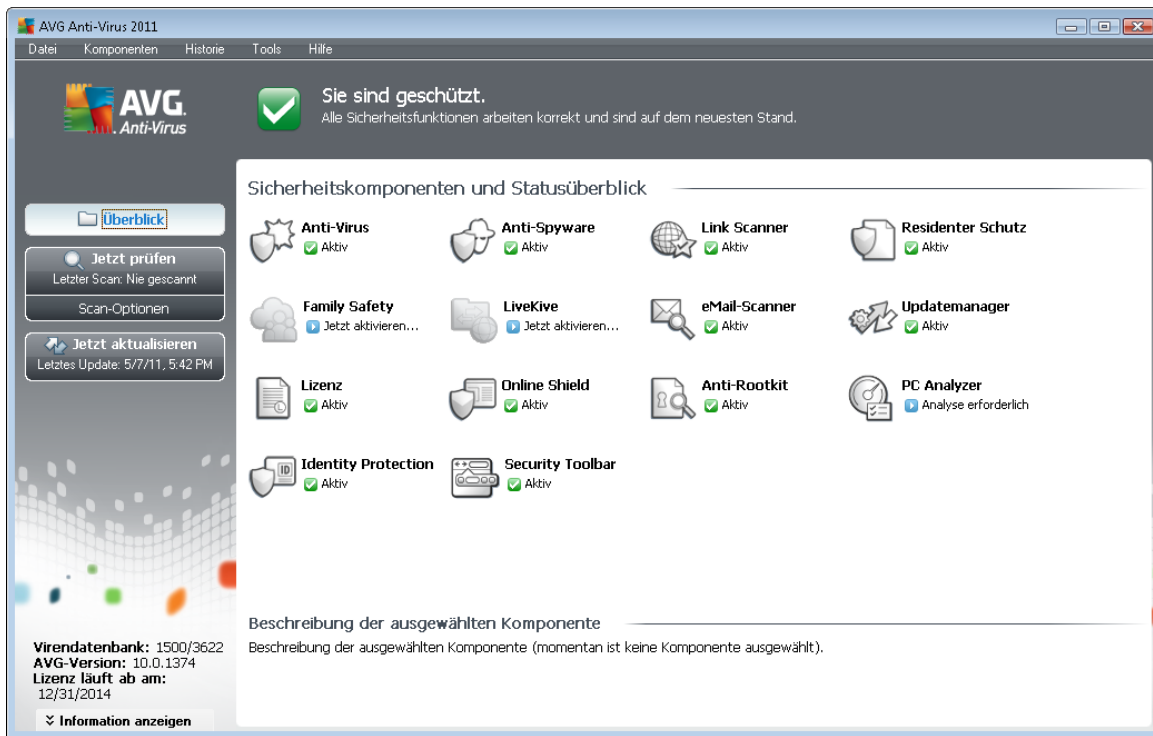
AVG Anti-Virus 2011

Datei Komponenten Historie Tools Hilfe

AVG. Anti-Virus

Sie sind geschützt.
Alle Sicherheitsfunktionen arbeiten korrekt und sind auf dem neuesten Stand.

Überblick

Jetzt prüfen
Letzter Scan: Nie gescannt

Scan-Optionen

Jetzt aktualisieren
Letztes Update: 5/7/11, 5:42 PM

Sicherheitskomponenten und Statusüberblick

Anti-Virus
Aktiv

Anti-Spyware
Aktiv

Link Scanner
Aktiv

Residenter Schutz
Aktiv

Family Safety
Jetzt aktivieren...

LiveKive
Jetzt aktivieren...

eMail-Scanner
Aktiv

Updatemanager
Aktiv

Lizenz
Aktiv

Online Shield
Aktiv

Anti-Rootkit
Aktiv

PC Analyzer
Analyse erforderlich

Identity Protection
Aktiv

Security Toolbar
Aktiv

Beschreibung der ausgewählten Komponente
Beschreibung der ausgewählten Komponente (momentan ist keine Komponente ausgewählt).

Virendatenbank: 1500/3622
AVG-Version: 10.0.1374
Lizenz läuft ab am:
12/31/2014

Information anzeigen